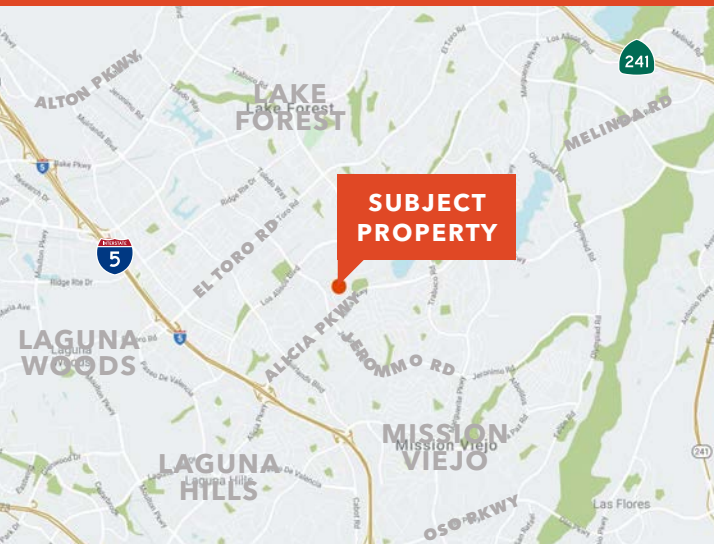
LAKE FOREST
Lake Forest
ALTON PKWY
241
MELINDA RD
5
Bake Pkwy
SUBJECT PROPERTY
INTERSTATE
5
EL TORO RD
Ridge Rte Dr
LAGUNA WOODS
Laguna Woods
ALICIA PKWY
JERONIMO RD
Jeronimo Rd
MISSION VIEJO
Mission Viejo
LAGUNA HILLS
Laguna Hills
OSO PKWY
Las Flores
241
El Toro Rd
Los Alisos Blvd
Trabuco Rd
Marguerite Pkwy
Olympiad Rd
Antonio Pkwy
Research Dr
Moulton Pkwy
Paseo De Valencia
Cabot Rd